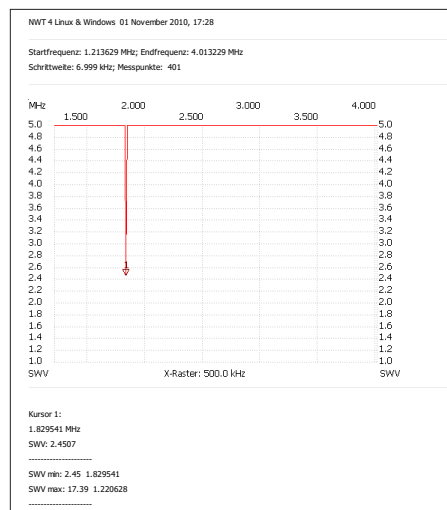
NWT 4 Linux & Windows 01 November 2010, 17:28

Startfrequenz: 1.213629 MHz; Endfrequenz: 4.013229 MHz
Schrittweite: 6.999 kHz; Messpunkte: 401

MHz 2.000 3.000 4.000
1.500 2.500 3.500

5.0 4.8 4.6 4.4 4.2 4.0 3.8 3.6 3.4 3.2 3.0 2.8 2.6 2.4 2.2 2.0 1.8 1.6 1.4 1.2 1.0

5.0 4.8 4.6 4.4 4.2 4.0 3.8 3.6 3.4 3.2 3.0 2.8 2.6 2.4 2.2 2.0 1.8 1.6 1.4 1.2 1.0

1

SWV X-Raster: 500.0 kHz SWV

Kursor 1:
1.829541 MHz
SWV: 2.4507
---------------------
SWV min: 2.45 1.829541
SWV max: 17.39 1.220628
---------------------